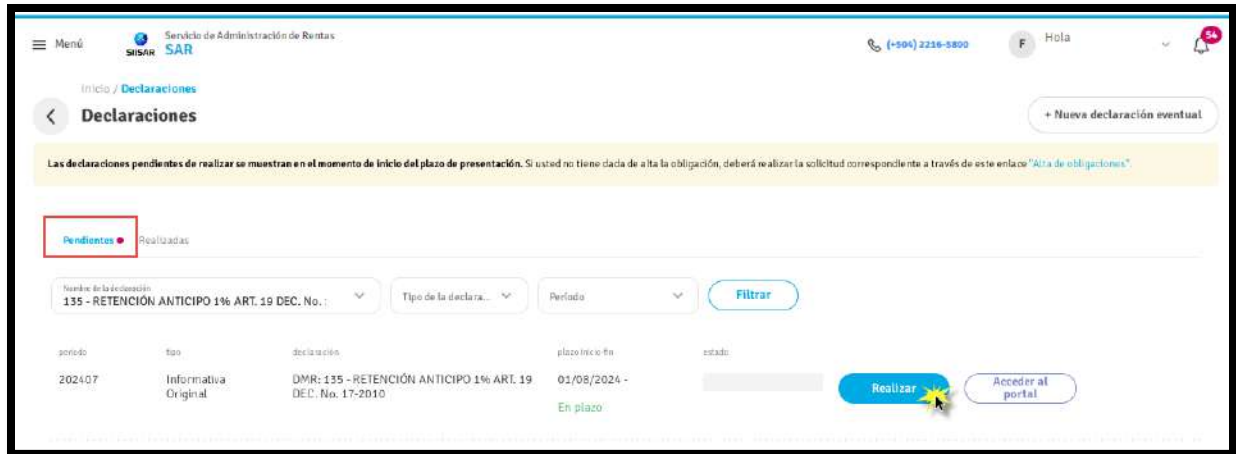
≡ Menú SIISAR Servicio de Administración de Rentas SAR (+504) 2216-5800 F Hola 54

Inicio / Declaraciones

< Declaraciones

+ Nueva declaración eventual

Las declaraciones pendientes de realizar se muestran en el momento de inicio del plazo de presentación. Si usted no tiene dada de alta la obligación, deberá realizar la solicitud correspondiente a través de este enlace "Alta de obligaciones".

Pendientes Realizadas

Nombre de la declaración
135 - RETENCIÓN ANTICIPO 1% ART. 19 DEC. No. :

Tipo de la declara...

Período

Filtrar

| periodo | tipo | declaración | plazo inicio fin | estado | | |
|---|---|---|---|---|---|---|
| 202407 | Informativa Original | DMR: 135 - RETENCIÓN ANTICIPO 1% ART. 19 DEC. No. 17-2010 | 01/08/2024 - En plazo | | Realizar | Acceder al portal |